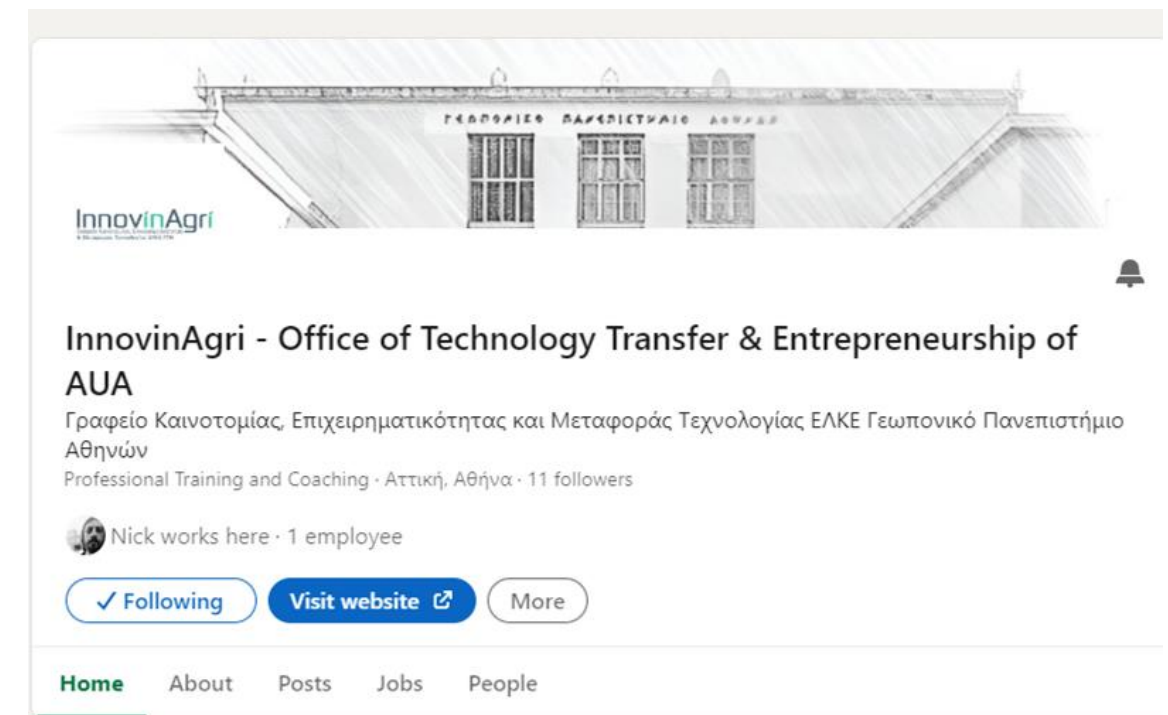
ΓΕΩΠΟΝΙΚΟ ΠΑΝΕΠΙΣΤΗΜΙΟ ΑΘΗΝΩΝ

InnovinAgri
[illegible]

InnovinAgri - Office of Technology Transfer & Entrepreneurship of AUA

Γραφείο Καινοτομίας, Επιχειρηματικότητας και Μεταφοράς Τεχνολογίας ΕΛΚΕ Γεωπονικό Πανεπιστήμιο Αθηνών

Professional Training and Coaching · Αττική, Αθήνα · 11 followers

Nick works here · 1 employee

✓ Following
Visit website
More

Home
About
Posts
Jobs
People